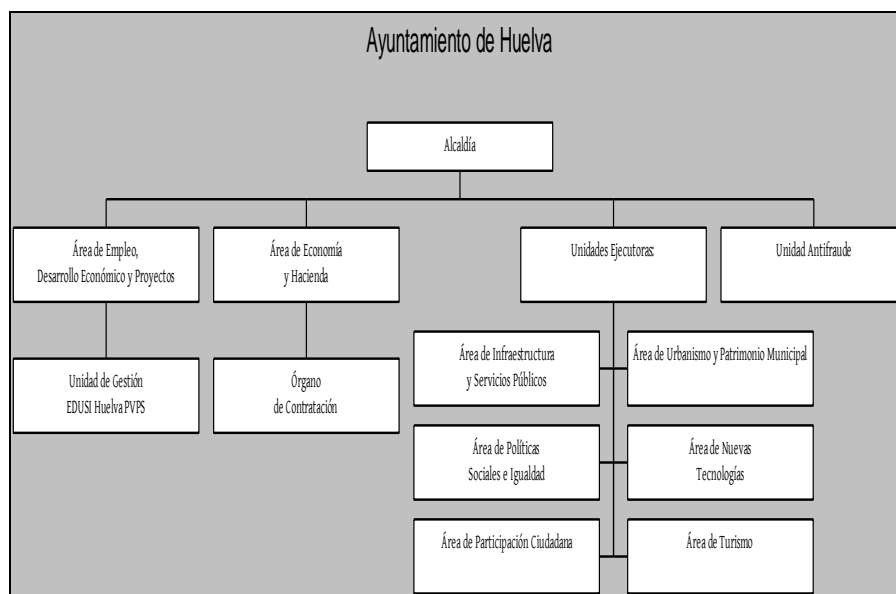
Ayuntamiento de Huelva

Alcaldía

Área de Empleo, Desarrollo Económico y Proyectos

Área de Economía y Hacienda

Unidades Ejecutoras

Unidad Antifraude

Unidad de Gestión EDUSI Huelva PVPS

Órgano de Contratación

Área de Infraestructura y Servicios Públicos

Área de Urbanismo y Patrimonio Municipal

Área de Políticas Sociales e Igualdad

Área de Nuevas Tecnologías

Área de Participación Ciudadana

Área de Turismo